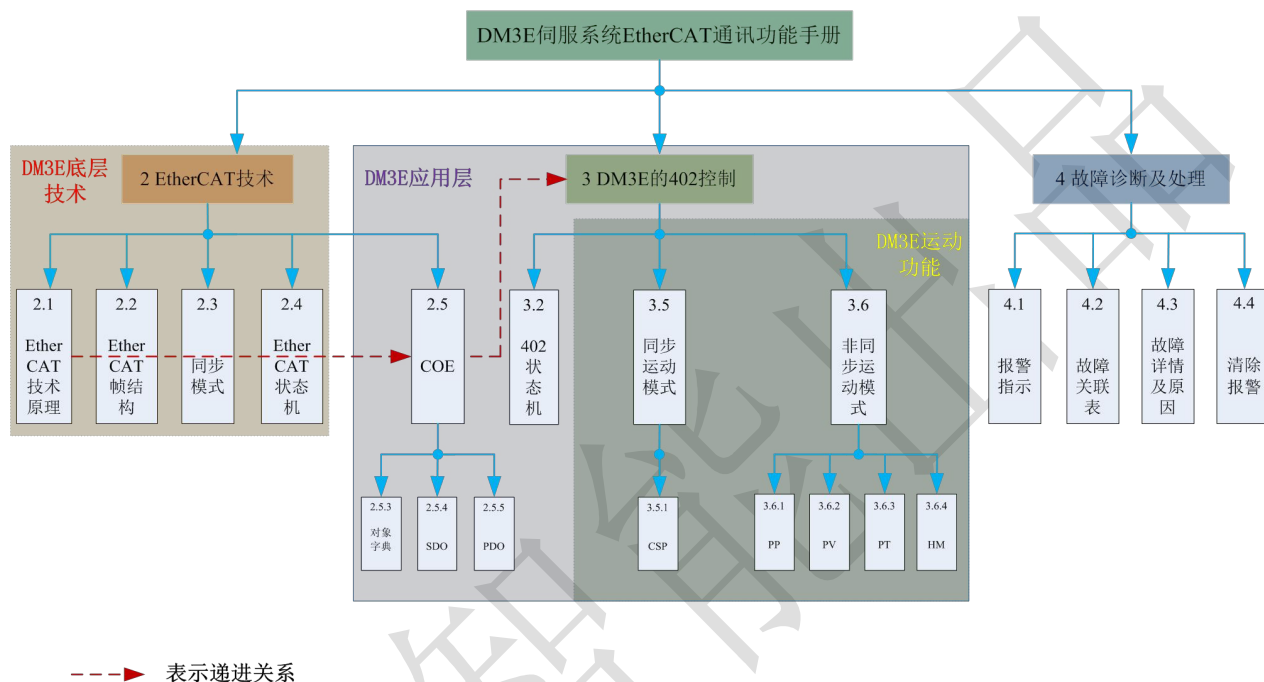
DM3E伺服系统EtherCAT通讯功能手册

DM3E底层技术

2 EtherCAT技术

2.1 EtherCAT技术原理

2.2 EtherCAT帧结构

2.3 同步模式

2.4 EtherCAT状态机

DM3E应用层

3 DM3E的402控制

2.5 COE

2.5.3 对象字典

2.5.4 SDO

2.5.5 PDO

3.2 402状态机

DM3E运动功能

3.5 同步运动模式

3.5.1 CSP

3.6 非同步运动模式

3.6.1 PP

3.6.2 PV

3.6.3 PT

3.6.4 HM

4 故障诊断及处理

4.1 报警指示

4.2 故障关联表

4.3 故障详情及原因

4.4 清除报警

表示递进关系